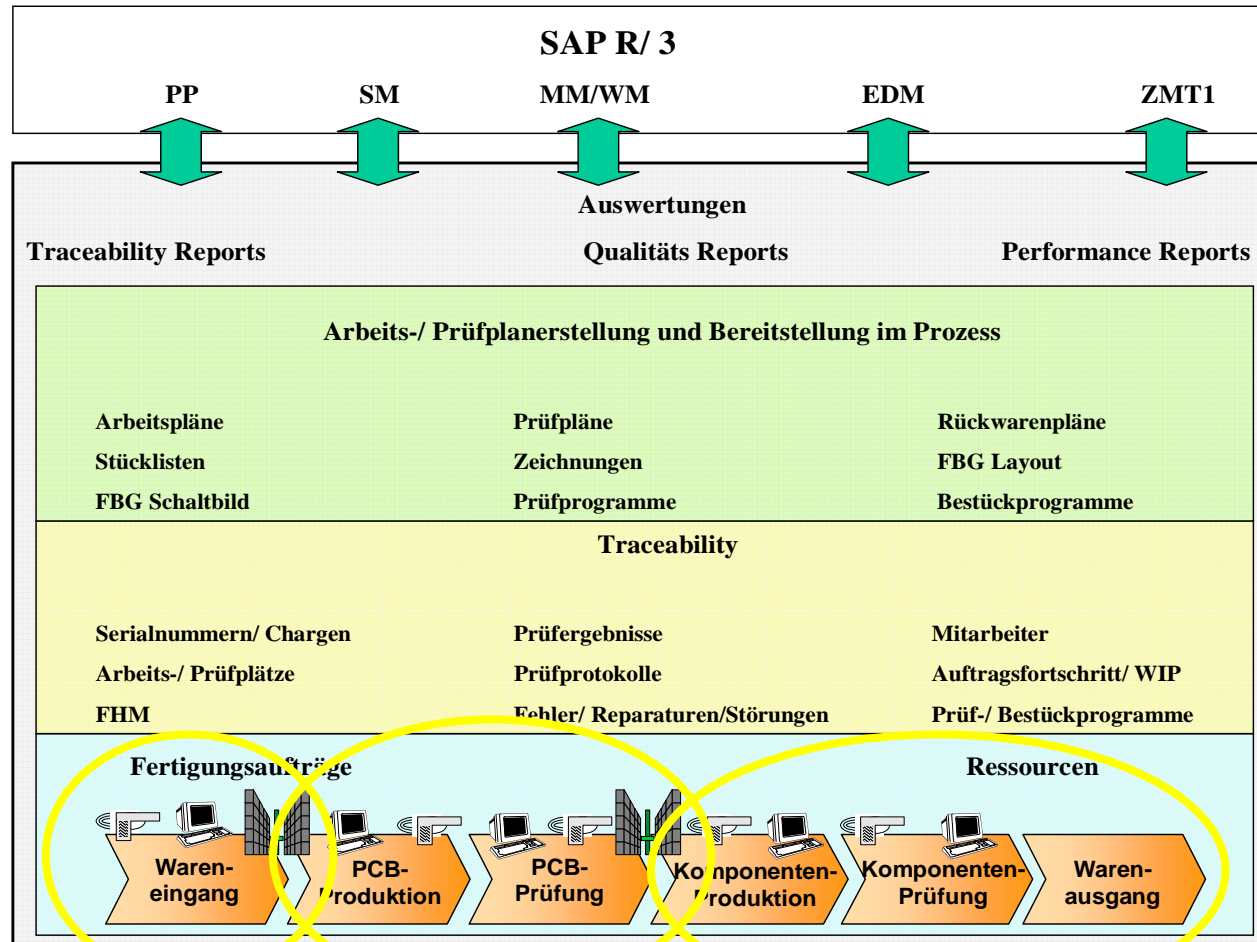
SAP R/ 3

PP SM MM/WM EDM ZMT1

Auswertungen

Traceability Reports Qualitäts Reports Performance Reports

Arbeits-/ Prüfplanerstellung und Bereitstellung im Prozess

Arbeitspläne
Stücklisten
FBG Schaltbild

Prüfpläne
Zeichnungen
Prüfprogramme

Rückwarenpläne
FBG Layout
Bestückprogramme

Traceability

Serialnummern/ Chargen
Arbeits-/ Prüfplätze
FHM

Prüfergebnisse
Prüfprotokolle
Fehler/ Reparaturen/Störungen

Mitarbeiter
Auftragsfortschritt/ WIP
Prüf-/ Bestückprogramme

Fertigungsaufträge

Ressourcen

Wareneingang

PCB-Produktion

PCB-Prüfung

Komponenten-Produktion

Komponenten-Prüfung

Warenausgang